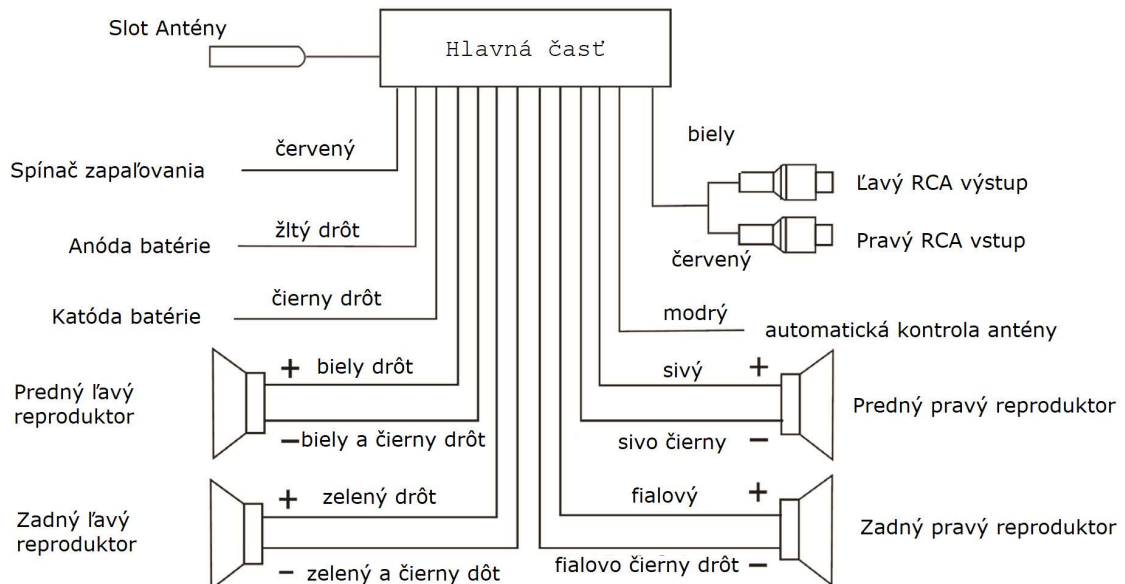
Slot Antény

Hlavná časť

biely

Ľavý RCA výstup

Pravý RCA vstup

červený

červený

Spínač zapaľovania

žltý drôt

Anóda batérie

čierny drôt

Katóda batérie

modrý

automatická kontrola antény

Predný ľavý reproduktor

+ biely drôt

−biely a čierny drôt

sivý +

Predný pravý reproduktor

sivo čierny −

Zadný ľavý reproduktor

+ zelený drôt

− zelený a čierny dôt

fialový +

Zadný pravý reproduktor

fialovo čierny drôt −